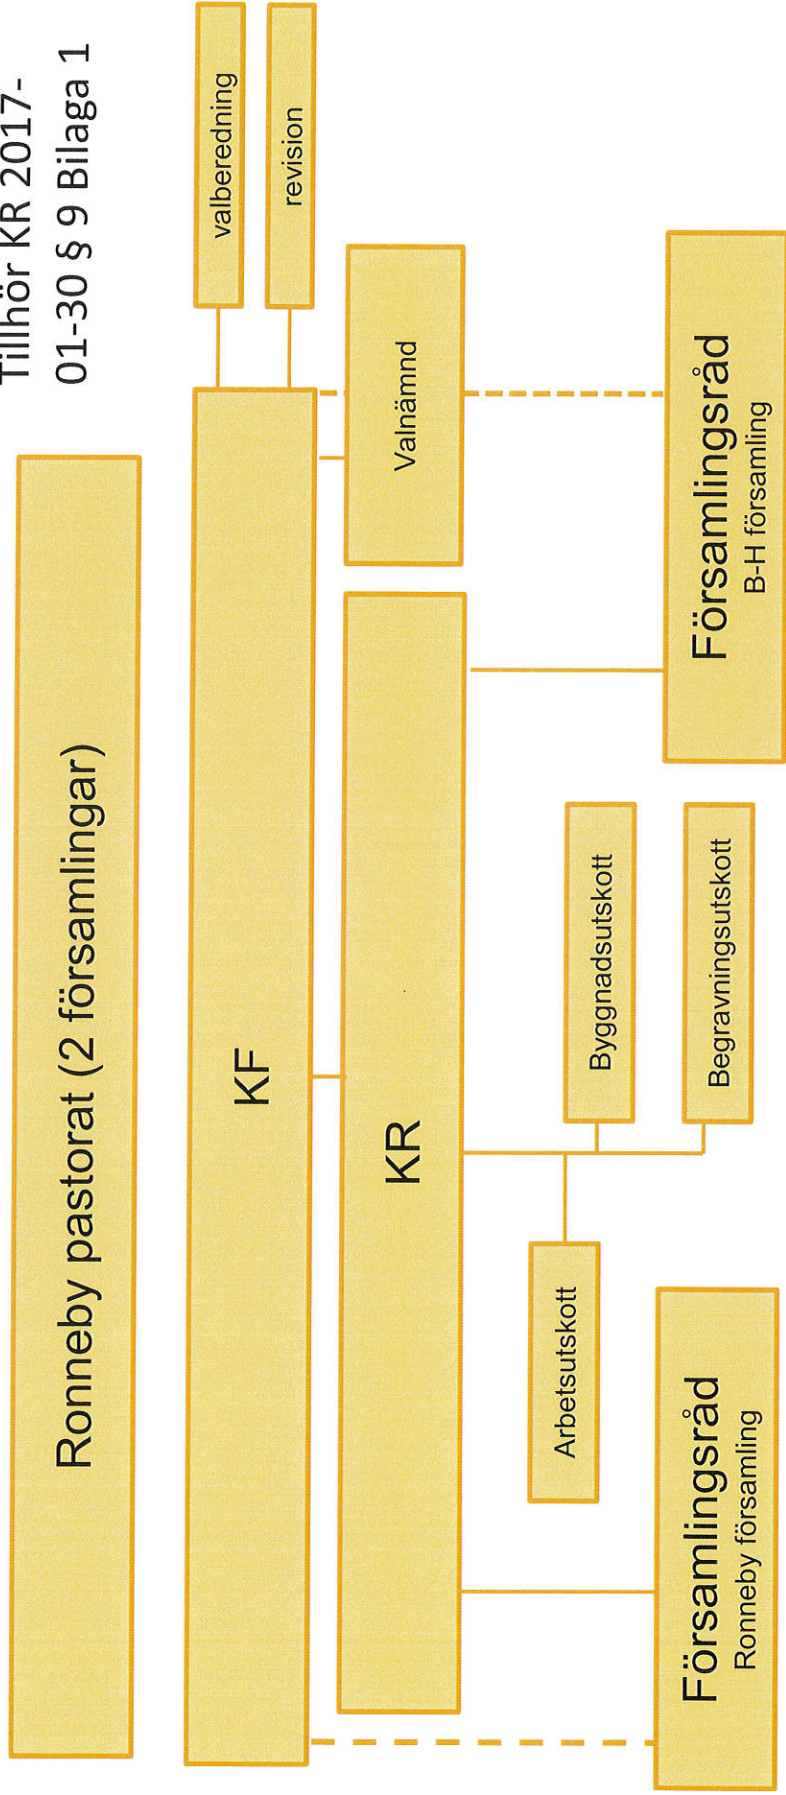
Tillhör KR 2017-01-30 § 9 Bilaga 1

Ronneby pastorat (2 församlingar)

valberedning

revision

KF

Valnämnd

KR

Församlingsråd
B-H församling

Byggnadsutskott

Begravningsutskott

Arbetsutskott

Församlingsråd
Ronneby församling